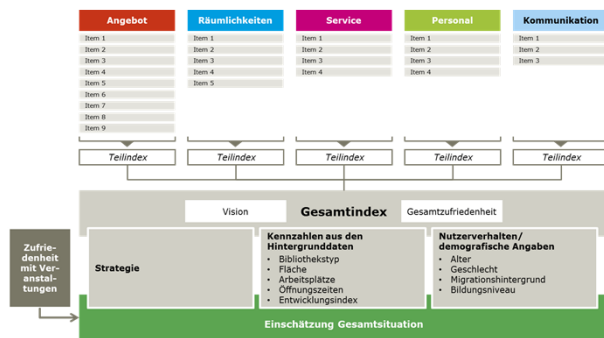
Angebot
Item 1
Item 2
Item 3
Item 4
Item 5
Item 6
Item 7
Item 8
Item 9

Räumlichkeiten
Item 1
Item 2
Item 3
Item 4
Item 5

Service
Item 1
Item 2
Item 3
Item 4

Personal
Item 1
Item 2
Item 3
Item 4

Kommunikation
Item 1
Item 2
Item 3

Teilindex
Teilindex
Teilindex
Teilindex
Teilindex

Vision
Gesamtindex
Gesamtzufriedenheit

Zufriedenheit mit Veranstaltungen

Strategie

Kennzahlen aus den Hintergrunddaten
• Bibliothekstyp
• Fläche
• Arbeitsplätze
• Öffnungszeiten
• Entwicklungsindex

Nutzerverhalten/ demografische Angaben
• Alter
• Geschlecht
• Migrationshintergrund
• Bildungsniveau

Einschätzung Gesamtsituation